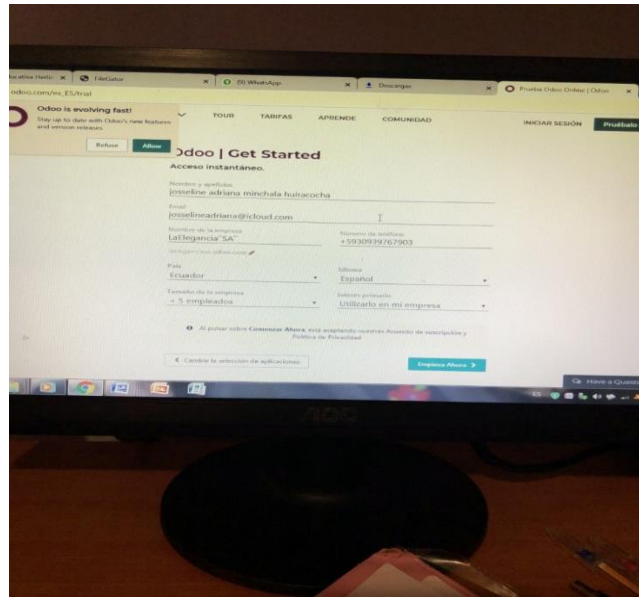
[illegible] x | FileGator x | (9) WhatsApp x | Descargar x | Prueba Odoo Online | Odoo x

odoo.com/es_ES/trial

Odoo is evolving fast!
Stay up to date with Odoo's new features and version releases

Refuse | Allow

TOUR | TARIFAS | APRENDE | COMUNIDAD | INICIAR SESIÓN | Pruébalo

Odoo | Get Started

Acceso instantáneo.

Nombre y apellidos
josseline adriana minchala huiracocha

Email
josselineadriana@icloud.com

Nombre de la empresa
LaElegancia"SA"

Número de teléfono
+593099767903

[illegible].odoo.com

País
Ecuador

Idioma
Español

Tamaño de la empresa
< 5 empleados

Interés primario
Utilizarlo en mi empresa

Al pulsar sobre Comenzar Ahora, está aceptando nuestros Acuerdo de suscripción y Política de Privacidad

< Cambie la selección de aplicaciones

Empieza Ahora >

Have a Question?

AOC